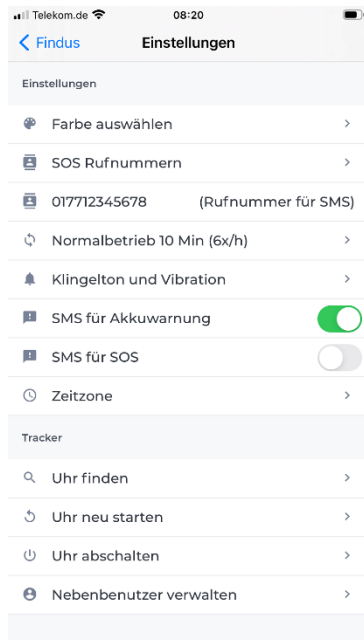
Telekom.de 08:20

Findus Einstellungen

Einstellungen

Farbe auswählen

SOS Rufnummern

017712345678 (Rufnummer für SMS)

Normalbetrieb 10 Min (6x/h)

Klingelton und Vibration

SMS für Akkuwarnung

SMS für SOS

Zeitzone

Tracker

Uhr finden

Uhr neu starten

Uhr abschalten

Nebenbenutzer verwalten